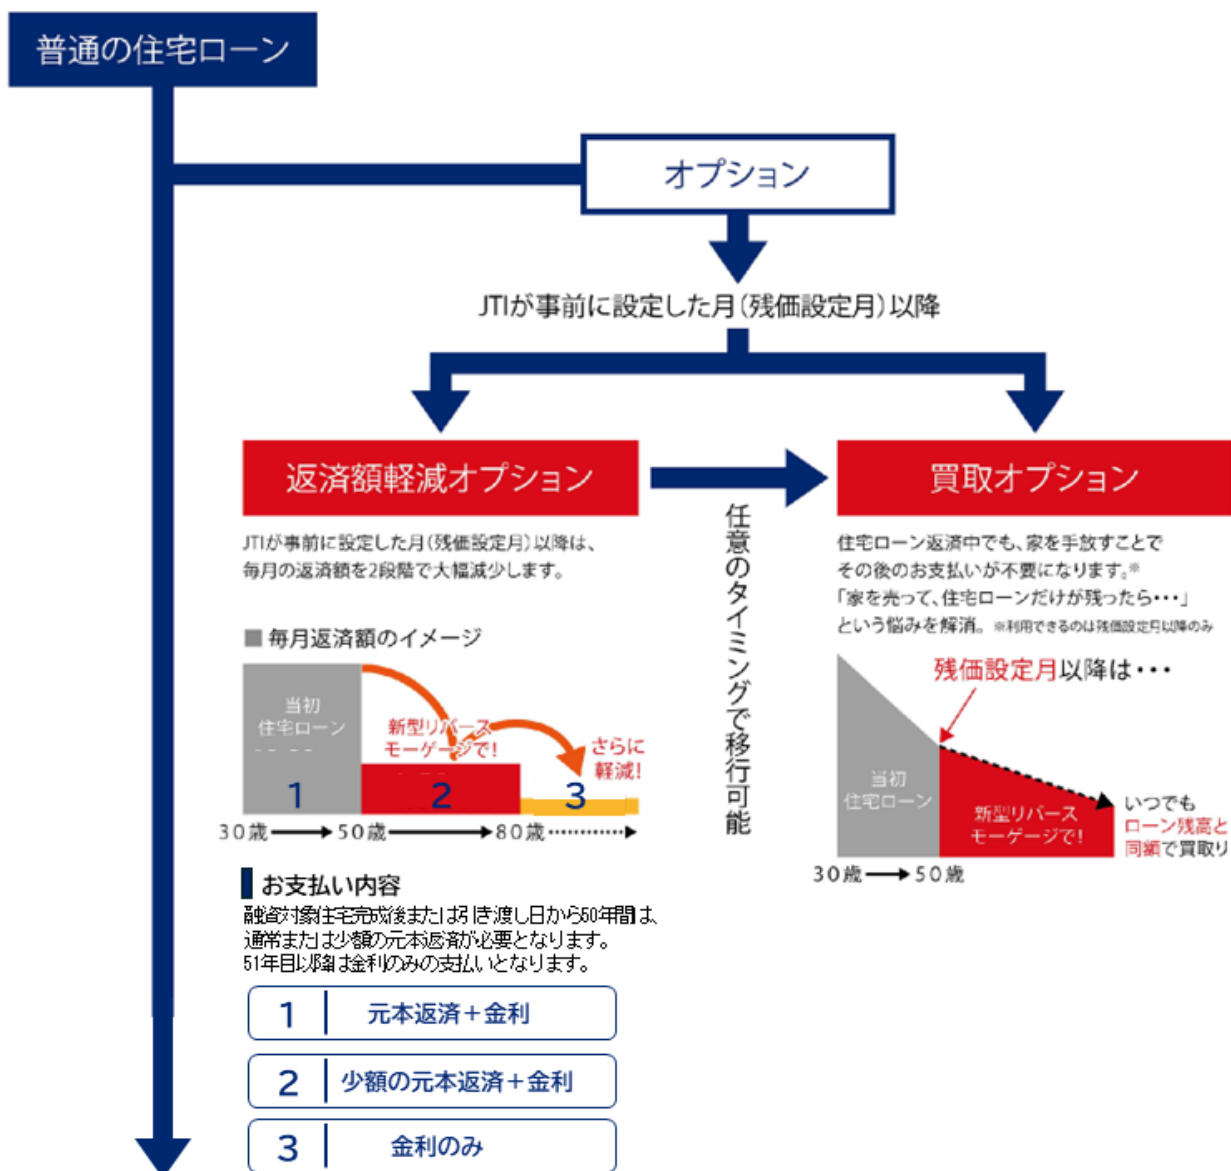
普通の住宅ローン

オプション

JTIが事前に設定した月（残価設定月）以降

返済額軽減オプション

任意のタイミングで移行可能

買取オプション

JTIが事前に設定した月（残価設定月）以降は、毎月の返済額を2段階で大幅減少します。

■ 毎月返済額のイメージ

当初住宅ローン

新型リバースモーゲージで!

さらに軽減!

1

2

3

30歳 → 50歳 → 80歳 ⋯⋯

住宅ローン返済中でも、家を手放すことでその後のお支払いが不要になります。※
「家を売って、住宅ローンだけが残ったら・・・」という悩みを解消。※利用できるのは残価設定月以降のみ

残価設定月以降は・・・

当初住宅ローン

新型リバースモーゲージで!

いつでもローン残高と同額で買取り

30歳 → 50歳

お支払い内容
融資対象住宅完成後または引き渡し日から50年間は、通常または少額の元本返済が必要となります。
51年目以降は金利のみの支払いとなります。

| 1 | 元本返済＋金利 |
|---|---|
| 2 | 少額の元本返済＋金利 |
| 3 | 金利のみ |